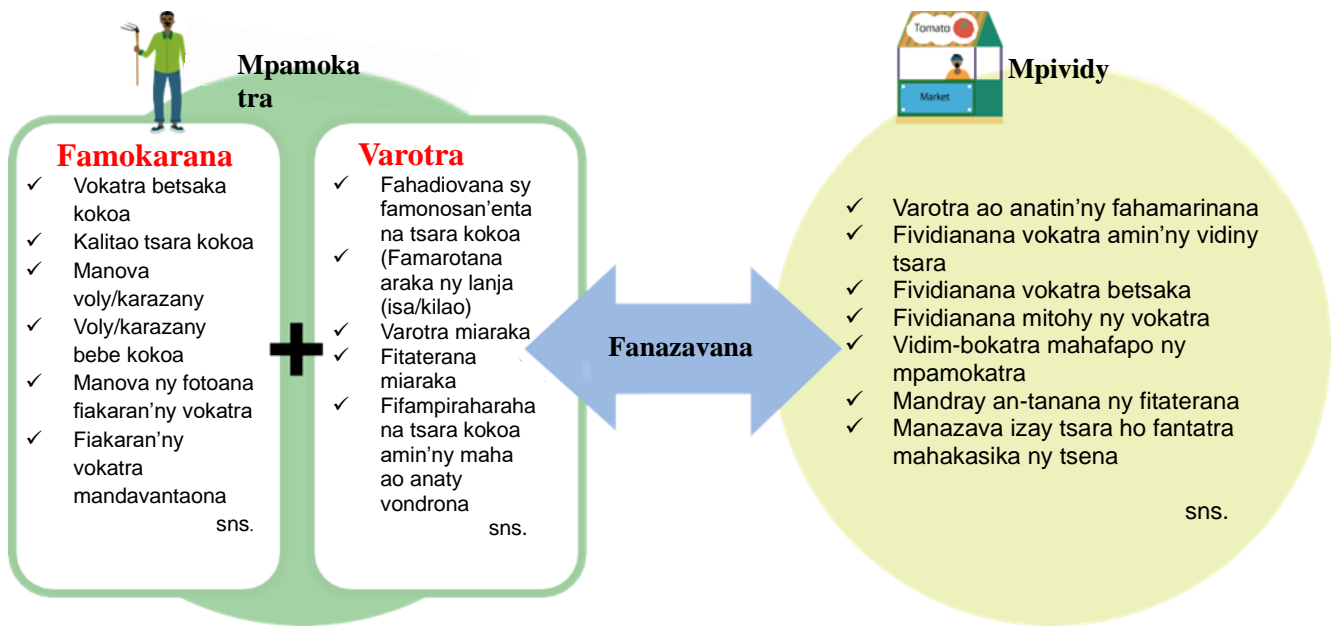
Mpamokatra

Famokarana
✓ Vokatra betsaka kokoa
✓ Kalitao tsara kokoa
✓ Manova voly/karazany
✓ Voly/karazany bebe kokoa
✓ Manova ny fotoana fiakaran'ny vokatra
✓ Fiakaran'ny vokatra mandavantaona
sns.

Varotra
✓ Fahadiovana sy famonosan'enta na tsara kokoa (Famarotana araka ny lanja (isa/kilao)
✓ Varotra miaraka
✓ Fitaterana miaraka
✓ Fifampiraharaha na tsara kokoa amin'ny maha ao anaty vondrona
sns.

Fanazavana

Tomato
Market
Mpividy

✓ Varotra ao anatin'ny fahamarinana
✓ Fividianana vokatra amin'ny vidiny tsara
✓ Fividianana vokatra betsaka
✓ Fividianana mitohy ny vokatra
✓ Vidim-bokatra mahafapo ny mpamokatra
✓ Mandray an-tanana ny fitaterana
✓ Manazava izay tsara ho fantatra mahakasika ny tsena
sns.